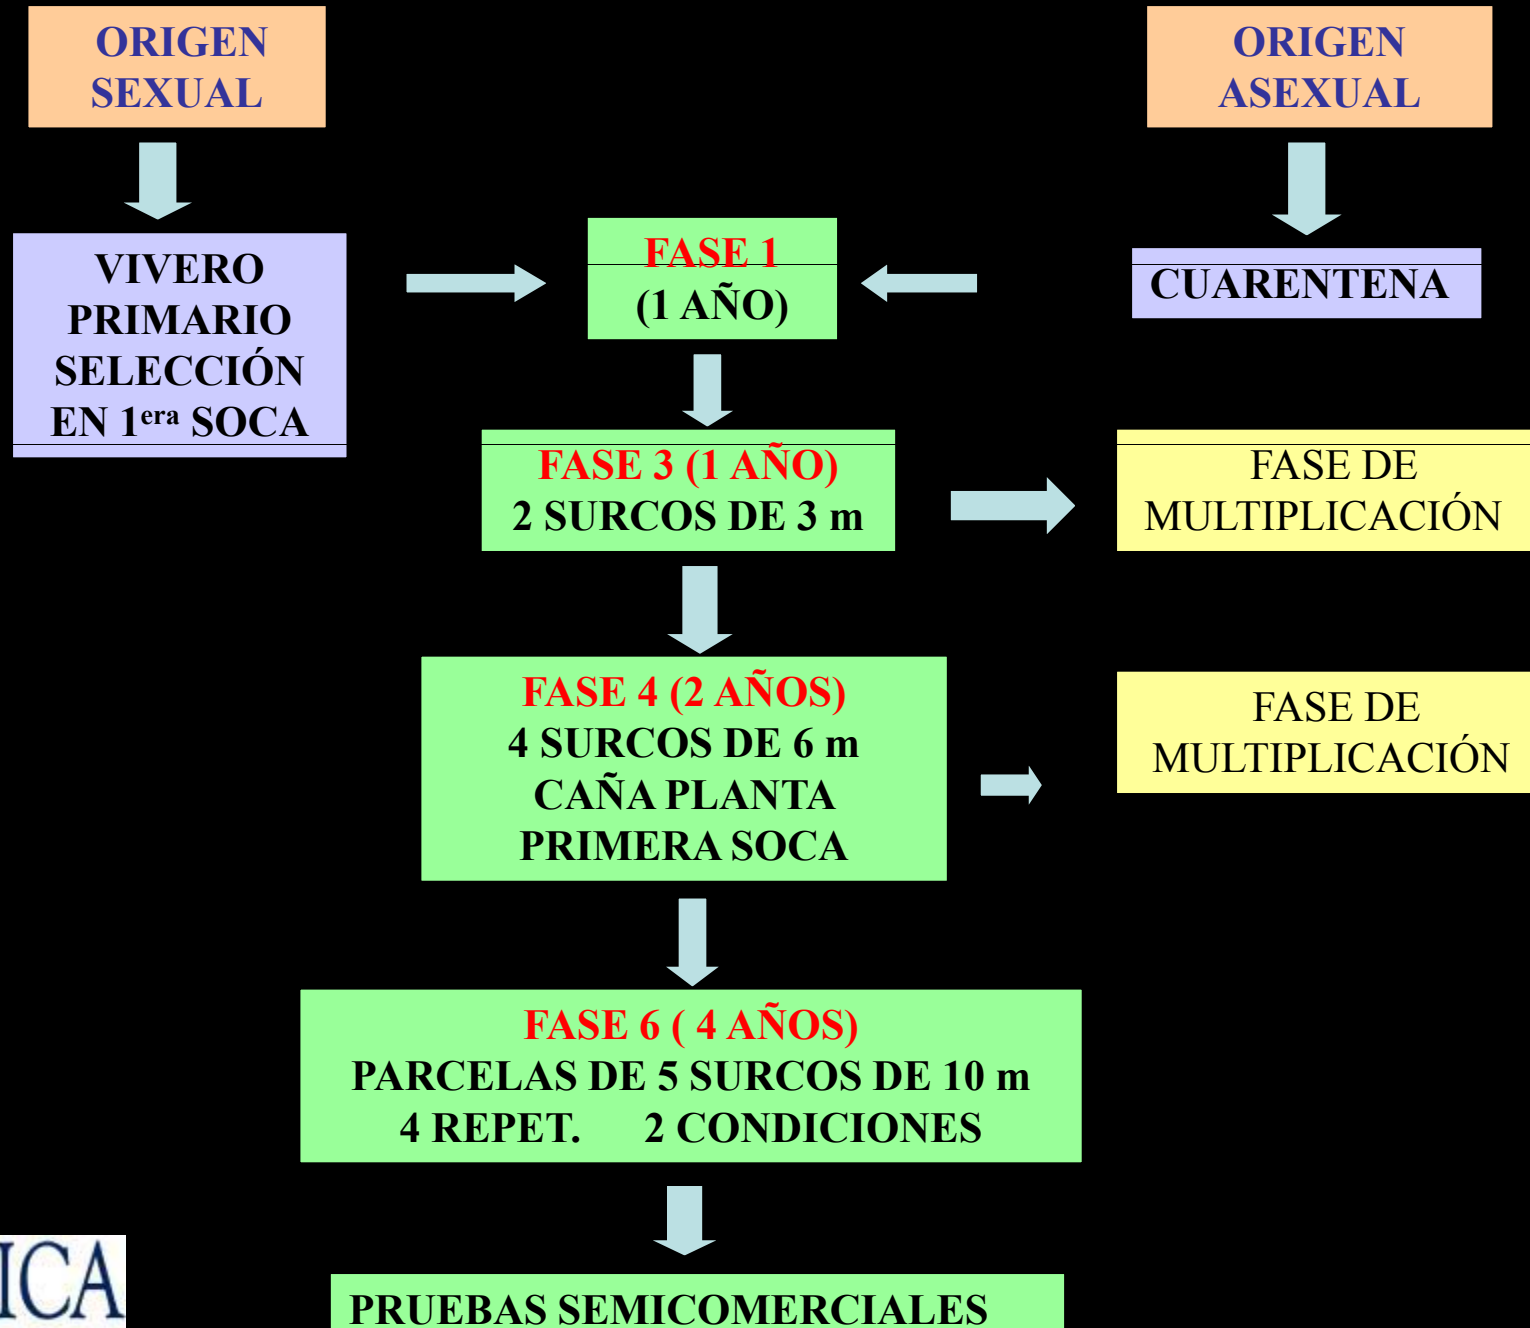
ORIGEN SEXUAL

ORIGEN ASEXUAL

VIVERO PRIMARIO SELECCIÓN EN 1$^{era}$ SOCA

FASE 1
(1 AÑO)

CUARENTENA

FASE 3 (1 AÑO)
2 SURCOS DE 3 m

FASE DE MULTIPLICACIÓN

FASE 4 (2 AÑOS)
4 SURCOS DE 6 m
CAÑA PLANTA
PRIMERA SOCA

FASE DE MULTIPLICACIÓN

FASE 6 ( 4 AÑOS)
PARCELAS DE 5 SURCOS DE 10 m
4 REPET. 2 CONDICIONES

ICA

PRUEBAS SEMICOMERCIALES